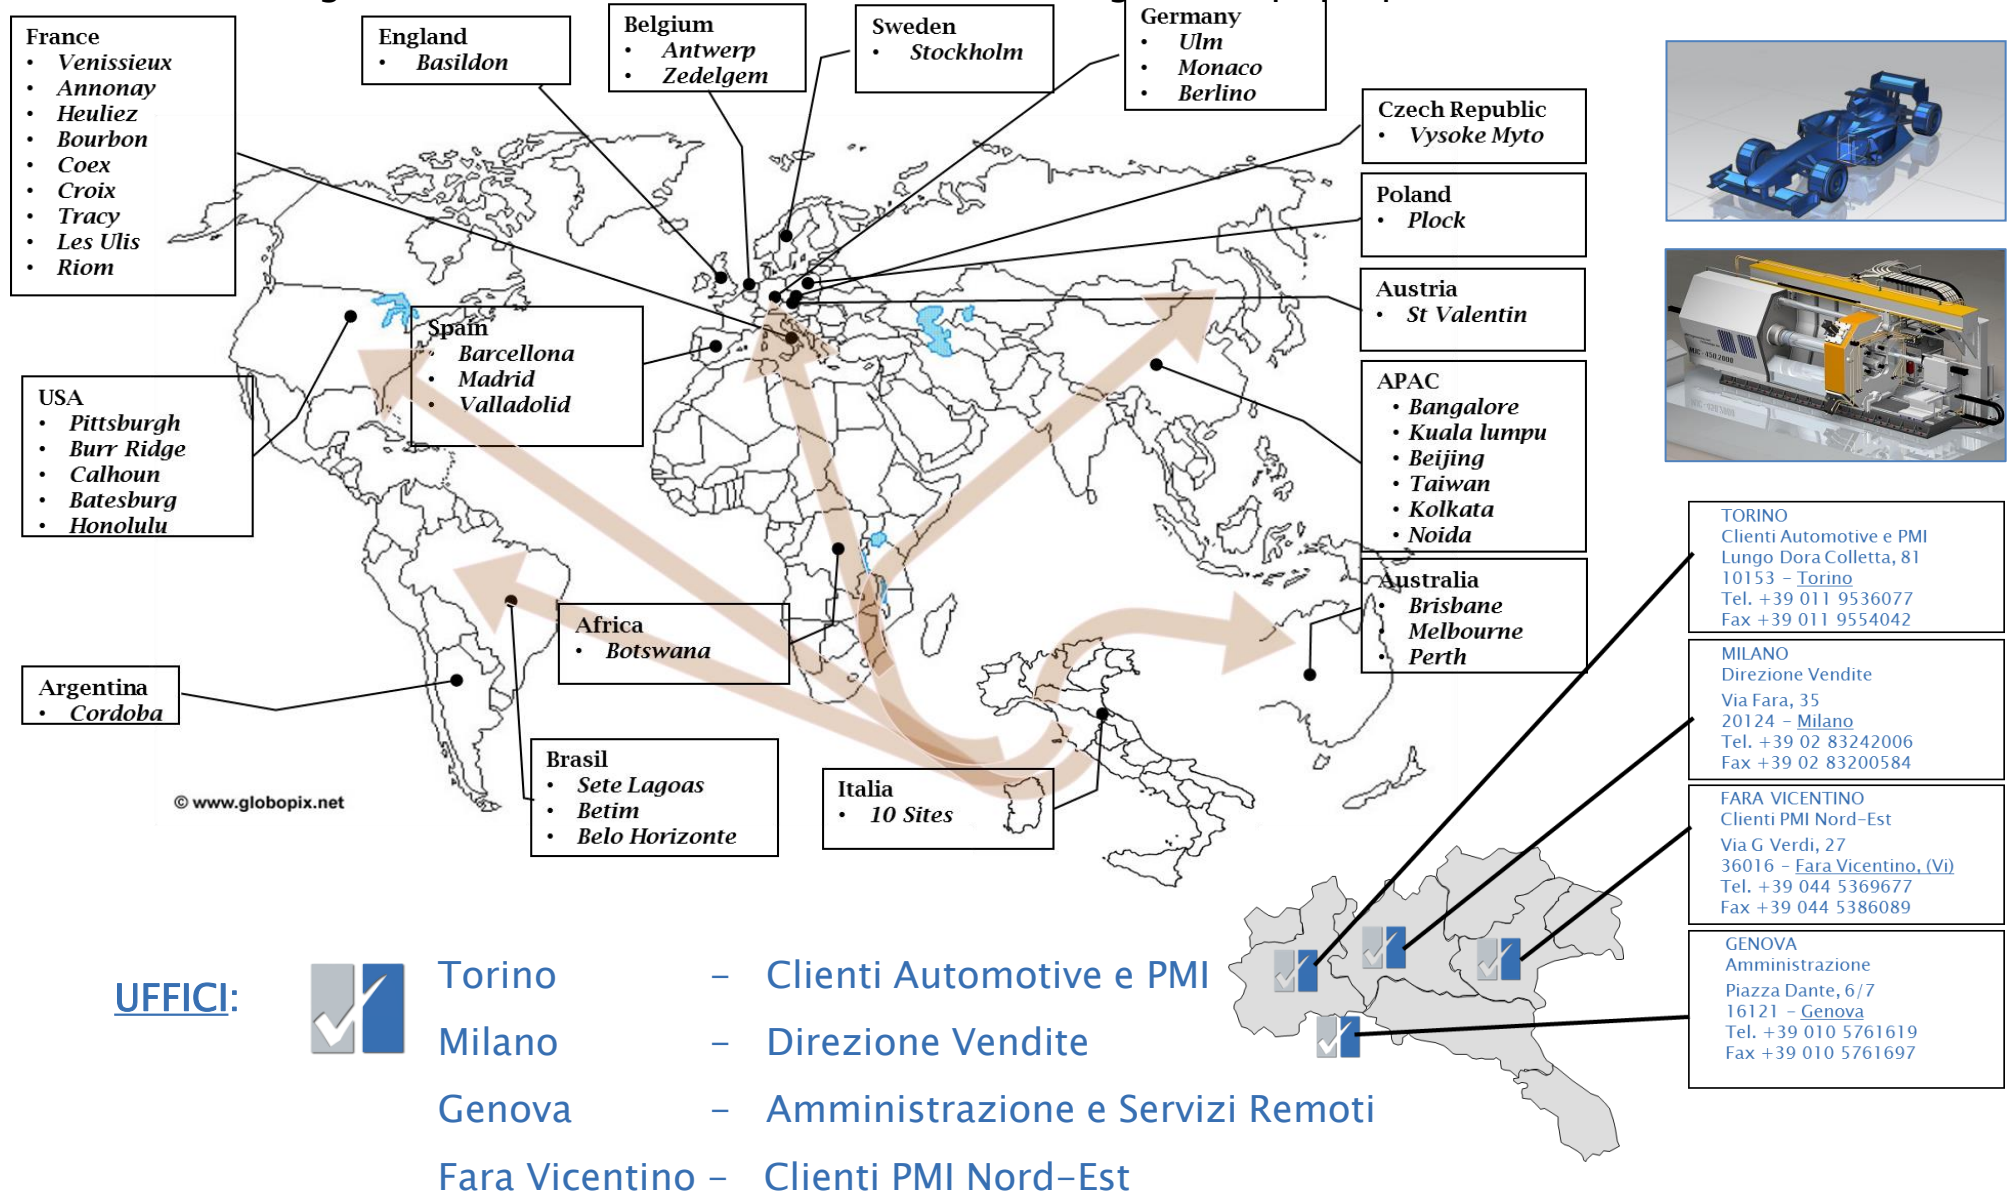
France
• Venissieux
• Annonay
• Heuliez
• Bourbon
• Coex
• Croix
• Tracy
• Les Ulis
• Riom

England
• Basildon

Belgium
• Antwerp
• Zedelgem

Sweden
• Stockholm

Germany
• Ulm
• Monaco
• Berlino

Czech Republic
• Vysoke Myto

Poland
• Plock

Austria
• St Valentin

APAC
• Bangalore
• Kuala lumpu
• Beijing
• Taiwan
• Kolkata
• Noida

Australia
• Brisbane
• Melbourne
• Perth

Spain
• Barcellona
• Madrid
• Valladolid

USA
• Pittsburgh
• Burr Ridge
• Calhoun
• Batesburg
• Honolulu

Africa
• Botswana

Argentina
• Cordoba

Brasil
• Sete Lagoas
• Betim
• Belo Horizonte

Italia
• 10 Sites

© www.globopix.net

TORINO
Clienti Automotive e PMI
Lungo Dora Colletta, 81
10153 – Torino
Tel. +39 011 9536077
Fax +39 011 9554042

MILANO
Direzione Vendite
Via Fara, 35
20124 – Milano
Tel. +39 02 83242006
Fax +39 02 83200584

FARA VICENTINO
Clienti PMI Nord-Est
Via G Verdi, 27
36016 – Fara Vicentino, (Vi)
Tel. +39 044 5369677
Fax +39 044 5386089

GENOVA
Amministrazione
Piazza Dante, 6/7
16121 – Genova
Tel. +39 010 5761619
Fax +39 010 5761697

UFFICI:
Torino – Clienti Automotive e PMI
Milano – Direzione Vendite
Genova – Amministrazione e Servizi Remoti
Fara Vicentino – Clienti PMI Nord-Est